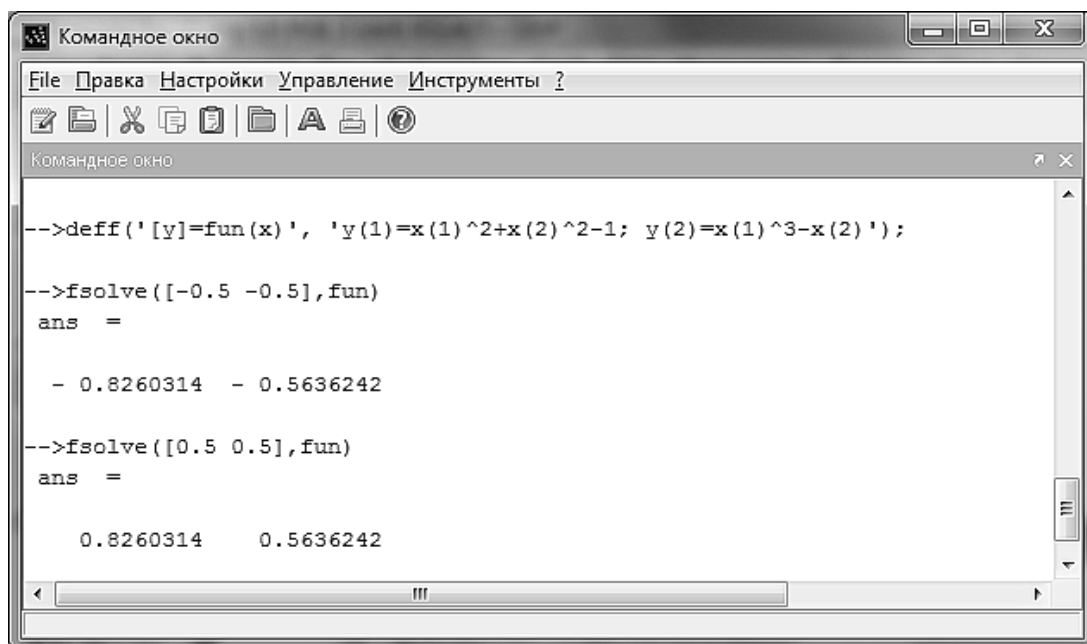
Командное окно

File Правка Настройки Управление Инструменты ?

Командное окно

-->deff('[y]=fun(x)', 'y(1)=x(1)^2+x(2)^2-1; y(2)=x(1)^3-x(2)');

-->fsolve([-0.5 -0.5],fun)
ans =

- 0.8260314 - 0.5636242

-->fsolve([0.5 0.5],fun)
ans =

0.8260314 0.5636242